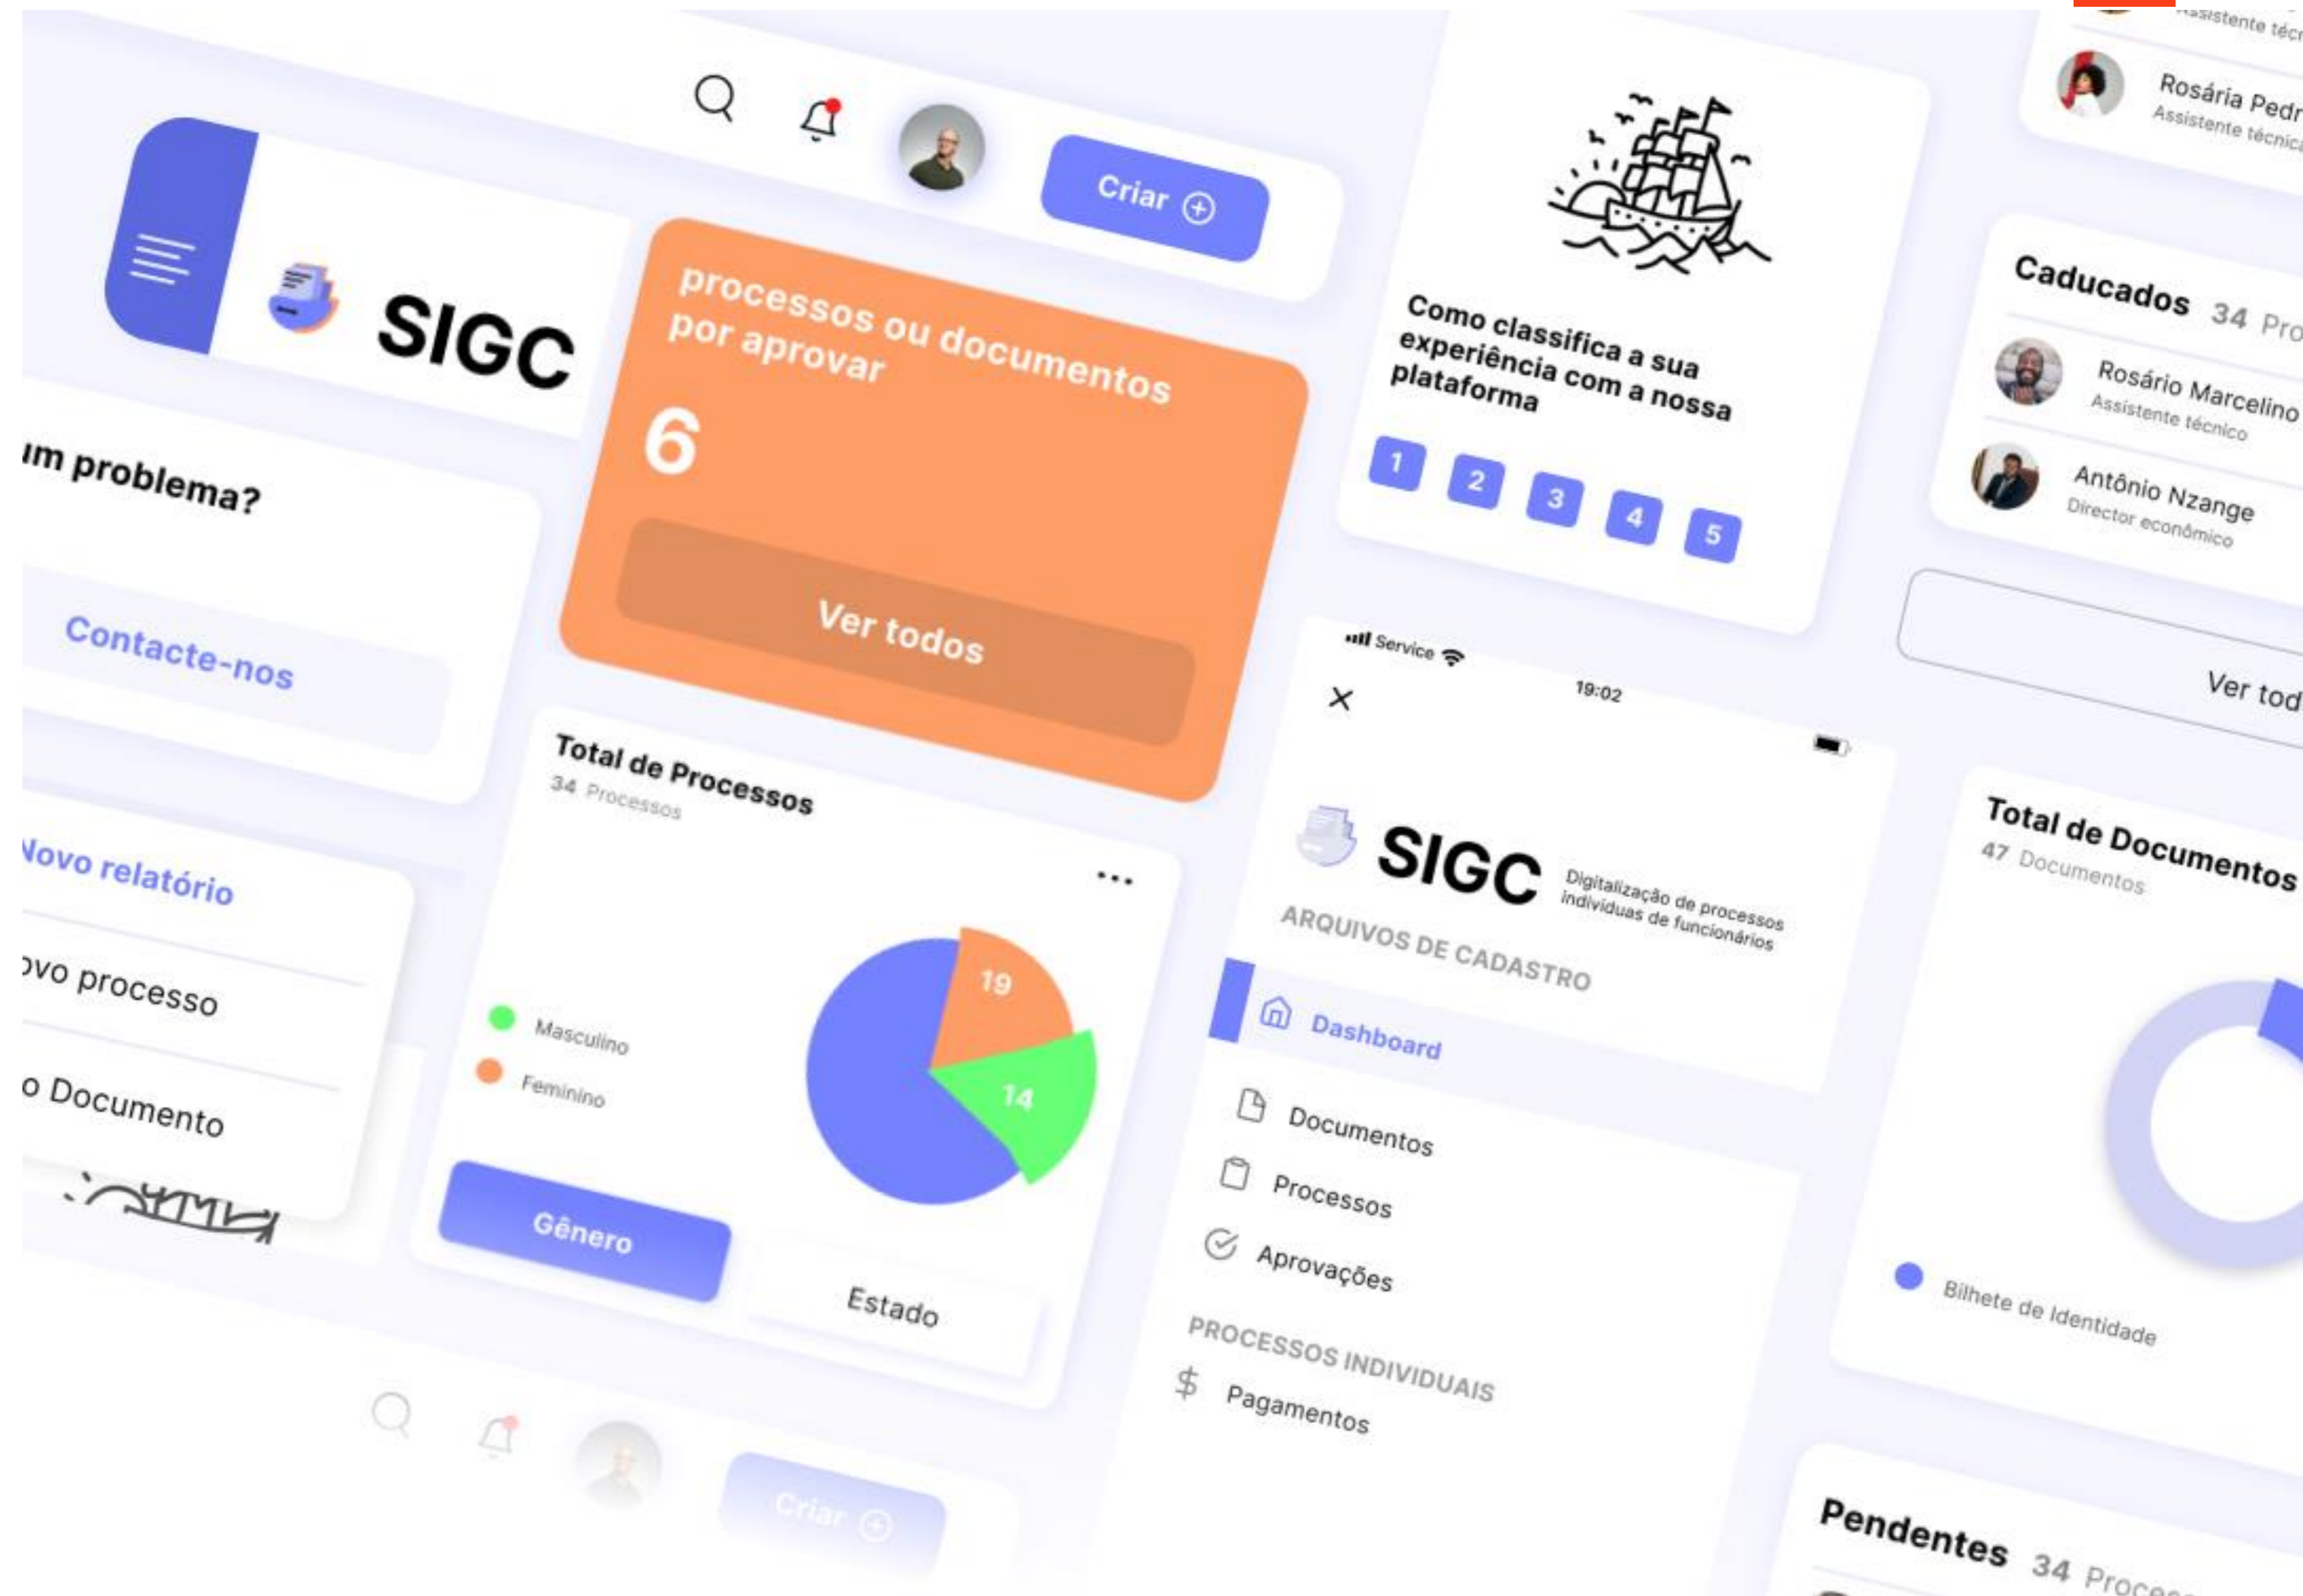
SIGC

Criar

processos ou documentos por aprovar

6

Ver todos

um problema?

Contacte-nos

Novo relatório

ovo processo

o Documento

Total de Processos

34 Processos

Masculino

Feminino

19

14

Género

Estado

Criar

Como classifica a sua experiência com a nossa plataforma

1 2 3 4 5

Service

19:02

SIGC

Digitalização de processos individuais de funcionários

ARQUIVOS DE CADASTRO

Dashboard

Documentos

Processos

Aprovações

PROCESSOS INDIVIDUAIS

Pagamentos

Assistente técn

Rosária Pedr

Assistente técnica

Caducados 34 Pro

Rosário Marcelino

Assistente técnico

Antônio Nzange

Director económico

Ver tod

Total de Documentos

47 Documentos

Bilhete de Identidade

Pendentes 34 Proce